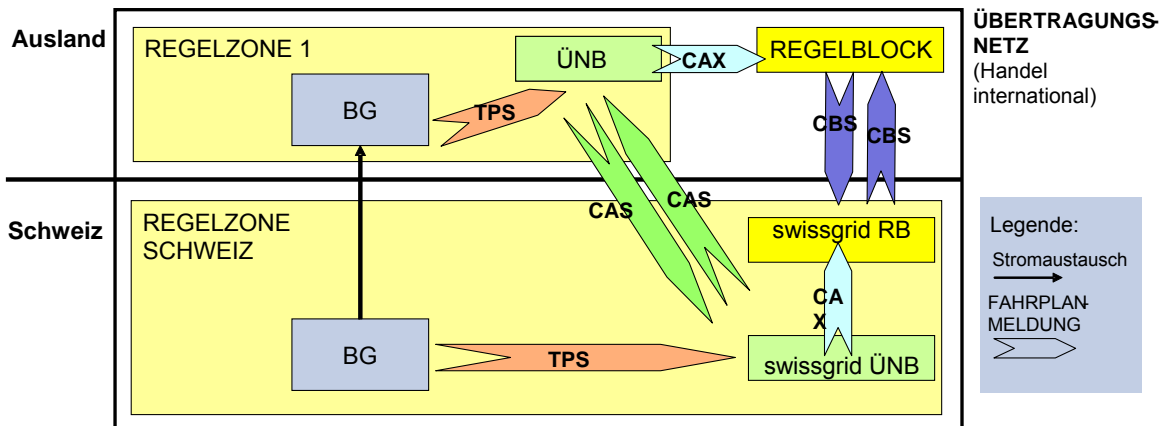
Ausland

REGELZONE 1

ÜNB

CAX

REGELBLOCK

ÜBERTRAGUNGSNETZ (Handel international)

BG

TPS

CBS

CBS

CAS

CAS

Schweiz

REGELZONE SCHWEIZ

swissgrid RB

CA X

BG

TPS

swissgrid ÜNB

Legende:

Stromaustausch

FAHRPLANMELDUNG